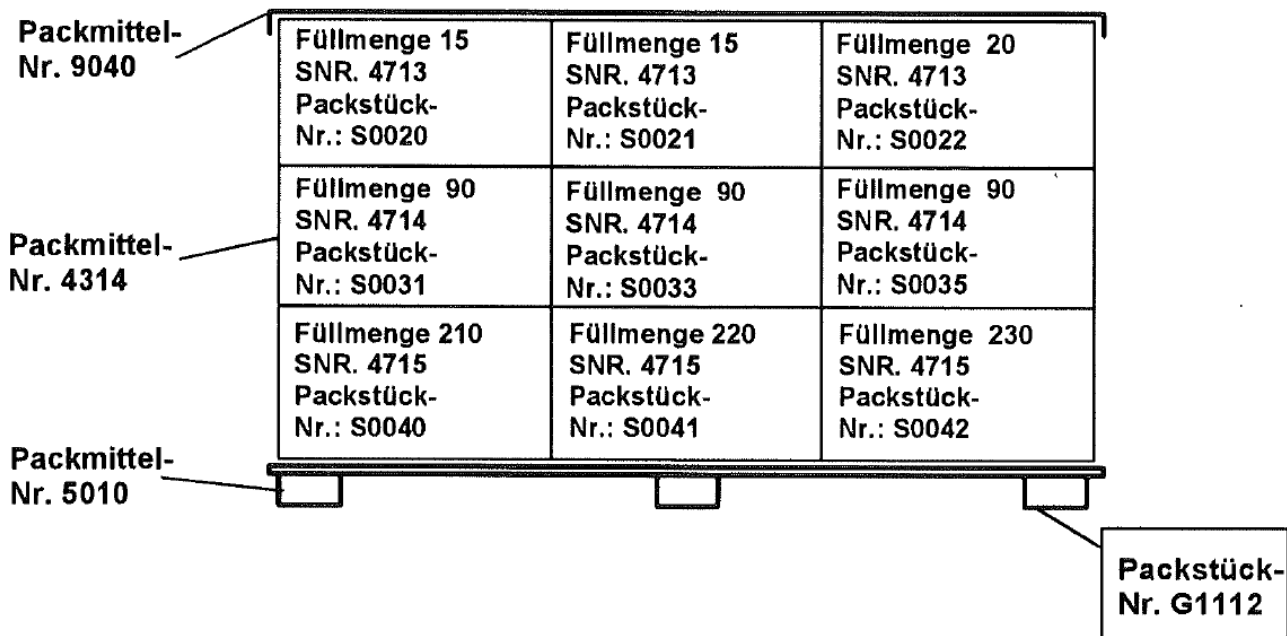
Packmittel-Nr. 9040

| Füllmenge 15 SNR. 4713 Packstück-Nr.: S0020 | Füllmenge 15 SNR. 4713 Packstück-Nr.: S0021 | Füllmenge 20 SNR. 4713 Packstück-Nr.: S0022 |
|---|---|---|
| Füllmenge 90 SNR. 4714 Packstück-Nr.: S0031 | Füllmenge 90 SNR. 4714 Packstück-Nr.: S0033 | Füllmenge 90 SNR. 4714 Packstück-Nr.: S0035 |
| Füllmenge 210 SNR. 4715 Packstück-Nr.: S0040 | Füllmenge 220 SNR. 4715 Packstück-Nr.: S0041 | Füllmenge 230 SNR. 4715 Packstück-Nr.: S0042 |

Packmittel-Nr. 4314

Packmittel-Nr. 5010

Packstück-Nr. G1112